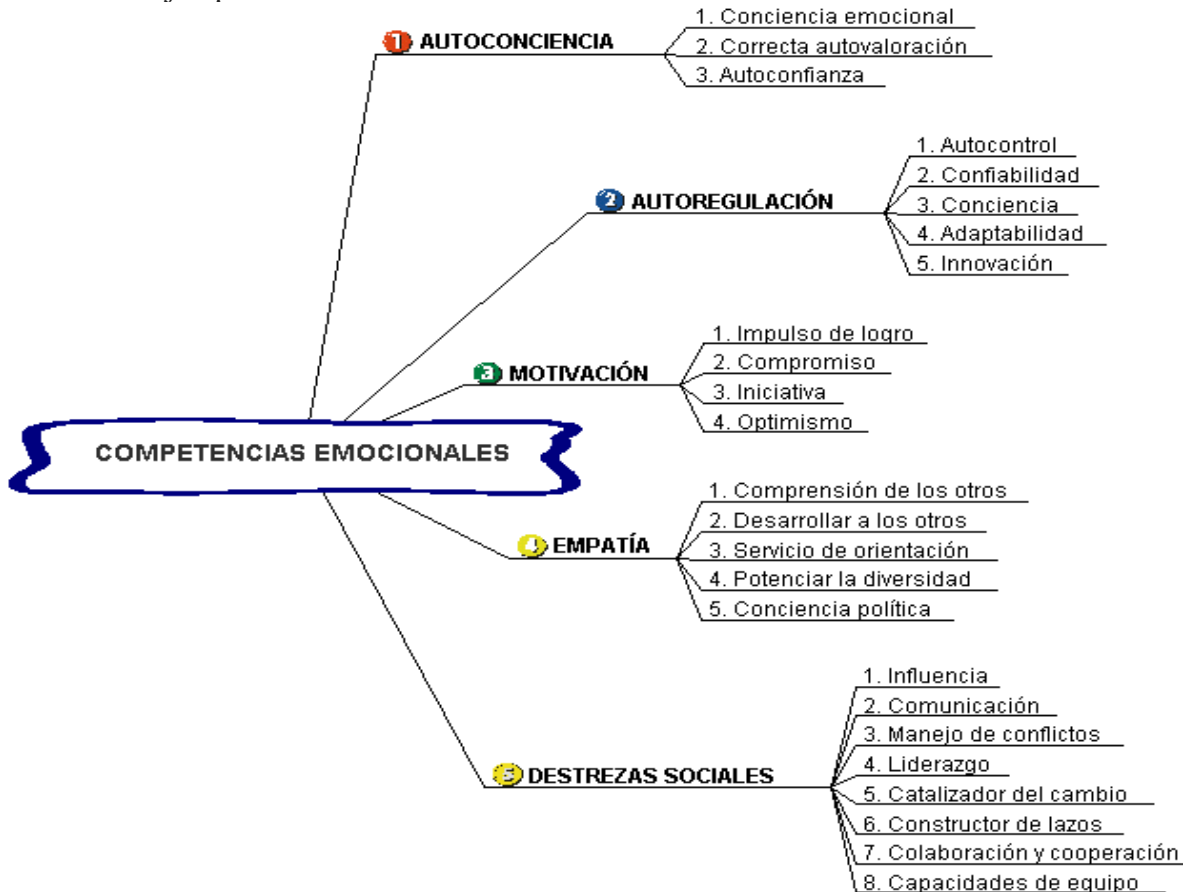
COMPETENCIAS EMOCIONALES

1 AUTOCONCIENCIA
1. Conciencia emocional
2. Correcta autovaloración
3. Autoconfianza

2 AUTOREGULACIÓN
1. Autocontrol
2. Confiabilidad
3. Conciencia
4. Adaptabilidad
5. Innovación

a MOTIVACIÓN
1. Impulso de logro
2. Compromiso
3. Iniciativa
4. Optimismo

4 EMPATÍA
1. Comprensión de los otros
2. Desarrollar a los otros
3. Servicio de orientación
4. Potenciar la diversidad
5. Conciencia política

5 DESTREZAS SOCIALES
1. Influencia
2. Comunicación
3. Manejo de conflictos
4. Liderazgo
5. Catalizador del cambio
6. Constructor de lazos
7. Colaboración y cooperación
8. Capacidades de equipo